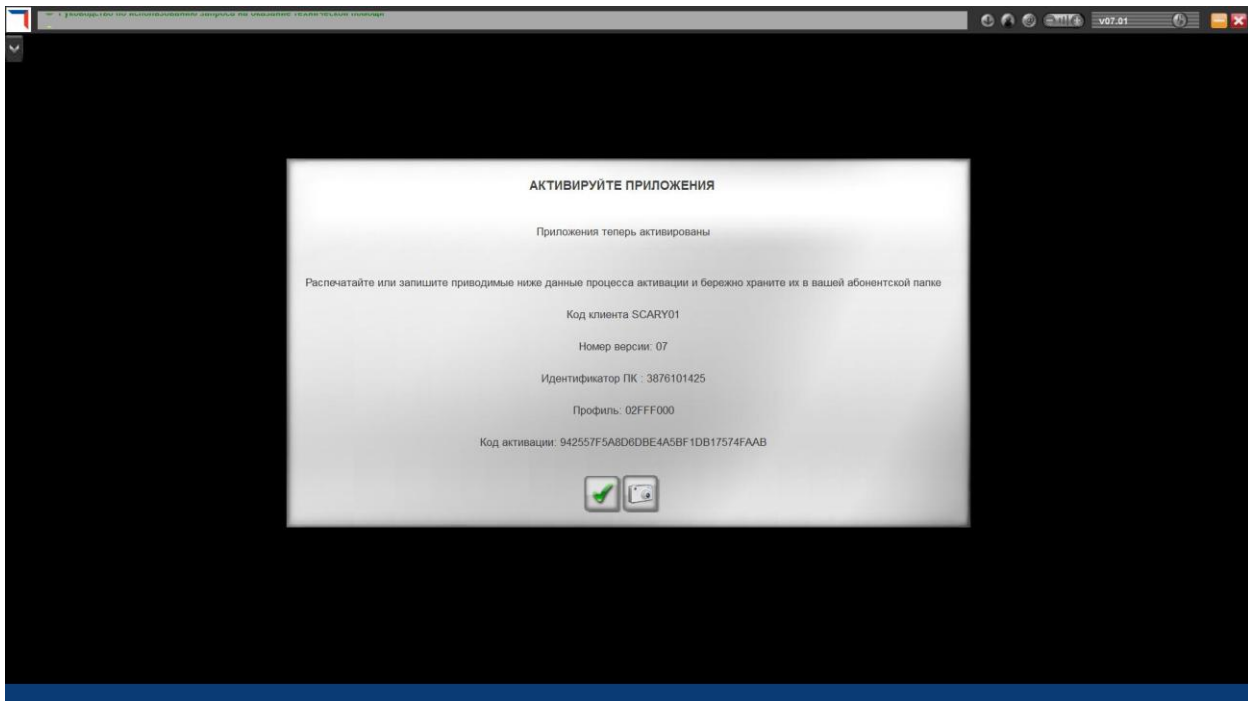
Руководство по использованию запроса на оказание технической помощи

v07.01

АКТИВИРУЙТЕ ПРИЛОЖЕНИЯ

Приложения теперь активированы

Распечатайте или запишите приводимые ниже данные процесса активации и бережно храните их в вашей абонентской папке

Код клиента SCARY01

Номер версии: 07

Идентификатор ПК : 3876101425

Профиль: 02FFF000

Код активации: 942557F5A8D6DBE4A5BF1DB17574FAAB